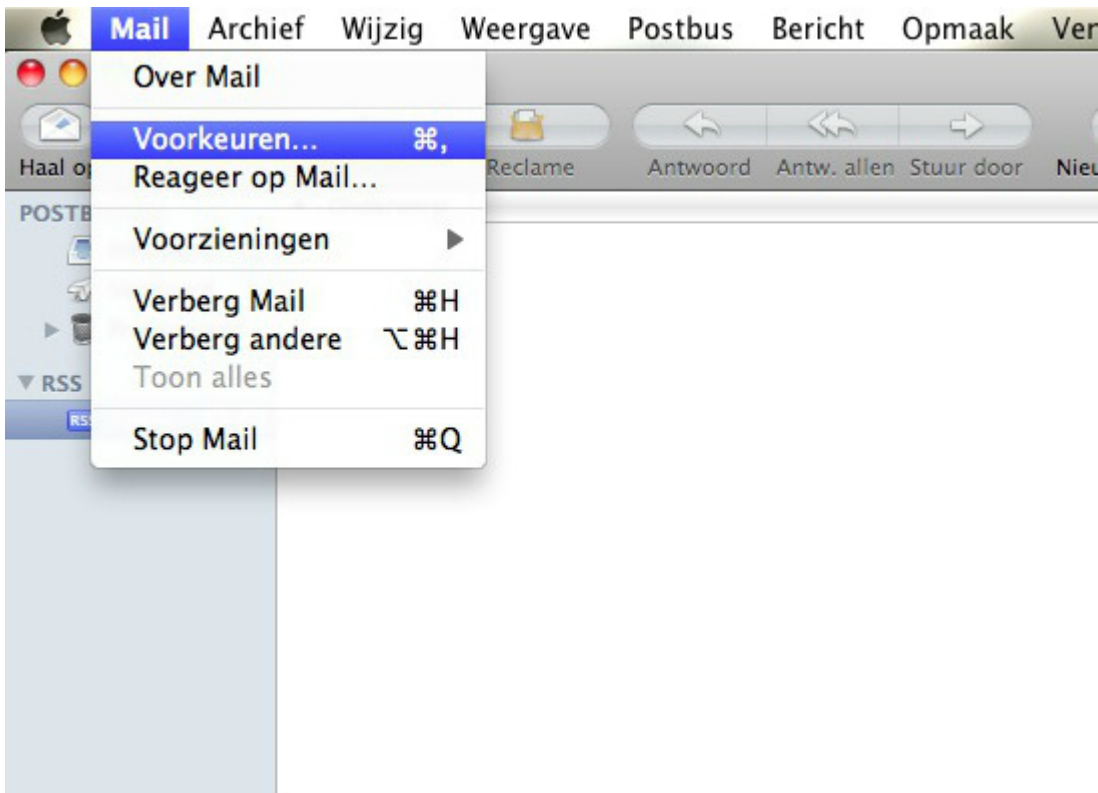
Mail Archief Wijzig Weergave Postbus Bericht Opmaak Ver

Over Mail

Voorkeuren... ⌘,
Reageer op Mail...

Voorzieningen

Verberg Mail ⌘H
Verberg andere ⌥⌘H
Toon alles

Stop Mail ⌘Q

Haal o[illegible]

Reclame Antwoord Antw. allen Stuur door Nieu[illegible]

POSTB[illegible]

RSS

RS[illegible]